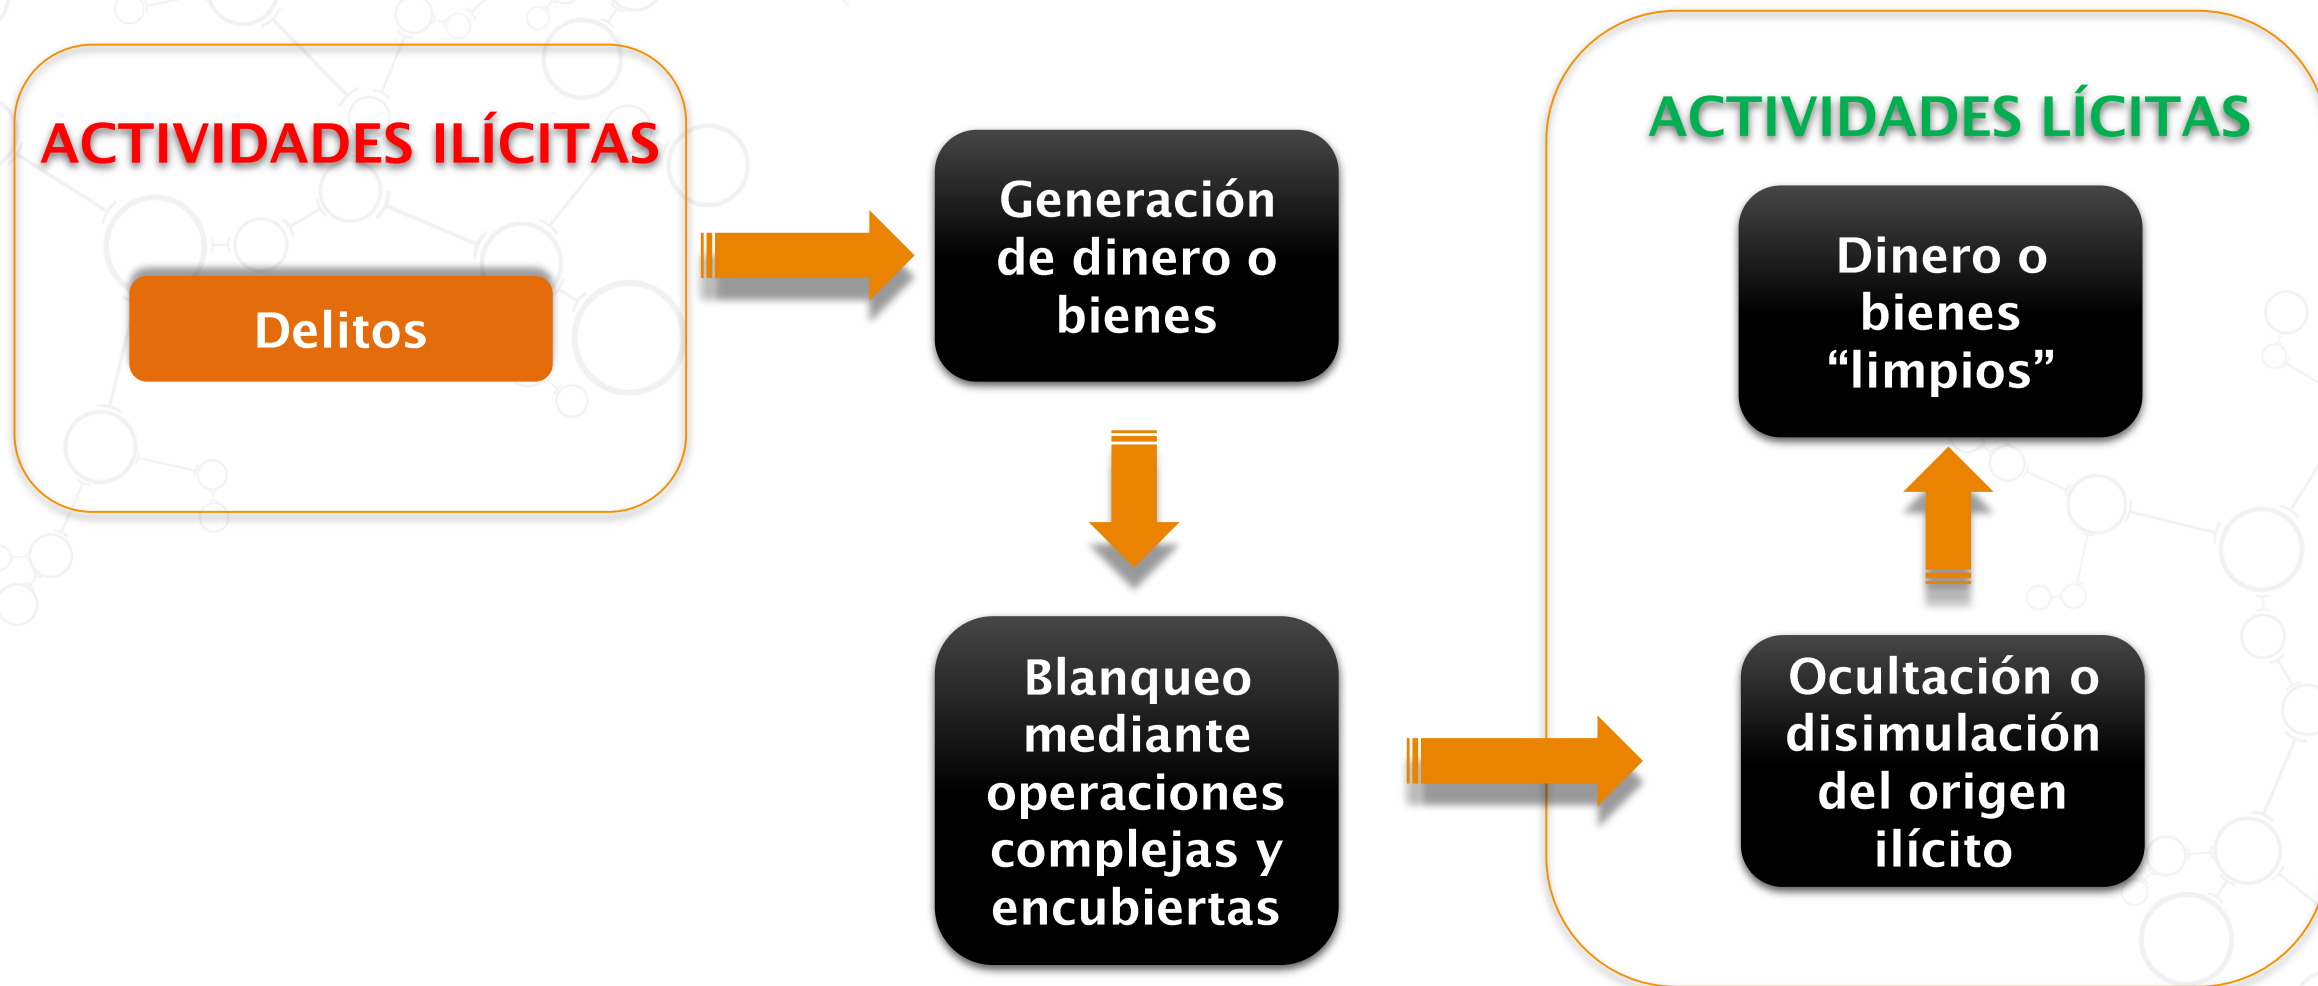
ACTIVIDADES ILÍCITAS

Delitos

Generación de dinero o bienes

Blanqueo mediante operaciones complejas y encubiertas

ACTIVIDADES LÍCITAS

Dinero o bienes “limpios”

Ocultación o disimulación del origen ilícito